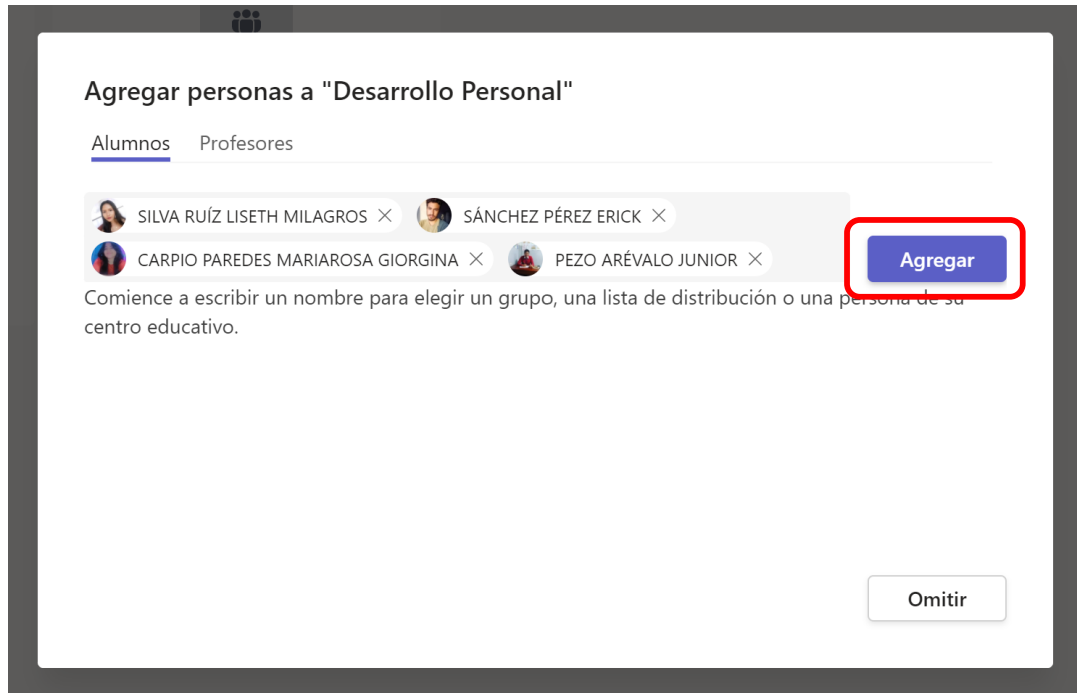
Agregar personas a "Desarrollo Personal"

Alumnos Profesores

SILVA RUÍZ LISETH MILAGROS ×
SÁNCHEZ PÉREZ ERICK ×
CARPIO PAREDES MARIAROSA GIORGINA ×
PEZO ARÉVALO JUNIOR ×

Agregar

Comience a escribir un nombre para elegir un grupo, una lista de distribución o una persona de su centro educativo.

Omitir